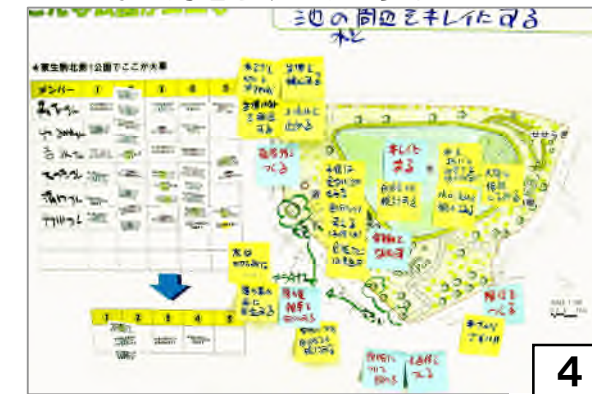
池の周辺をキレイにする

4家生駒北部1公園でここが大事

| メンバー | ① | ② | ③ | ④ | ⑤ |
|---|---|---|---|---|---|
| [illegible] | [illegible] | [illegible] | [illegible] | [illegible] | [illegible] |
| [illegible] | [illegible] | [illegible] | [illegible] | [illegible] | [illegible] |
| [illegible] | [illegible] | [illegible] | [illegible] | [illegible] | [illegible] |
| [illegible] | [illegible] | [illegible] | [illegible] | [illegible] | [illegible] |
| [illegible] | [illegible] | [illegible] | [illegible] | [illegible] | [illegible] |
| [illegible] | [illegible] | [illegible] | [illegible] | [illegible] | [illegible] |

| ① | ② | ③ | ④ | ⑤ |
|---|---|---|---|---|
| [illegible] | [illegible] | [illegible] | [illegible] | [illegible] |

キレイにする

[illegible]

4